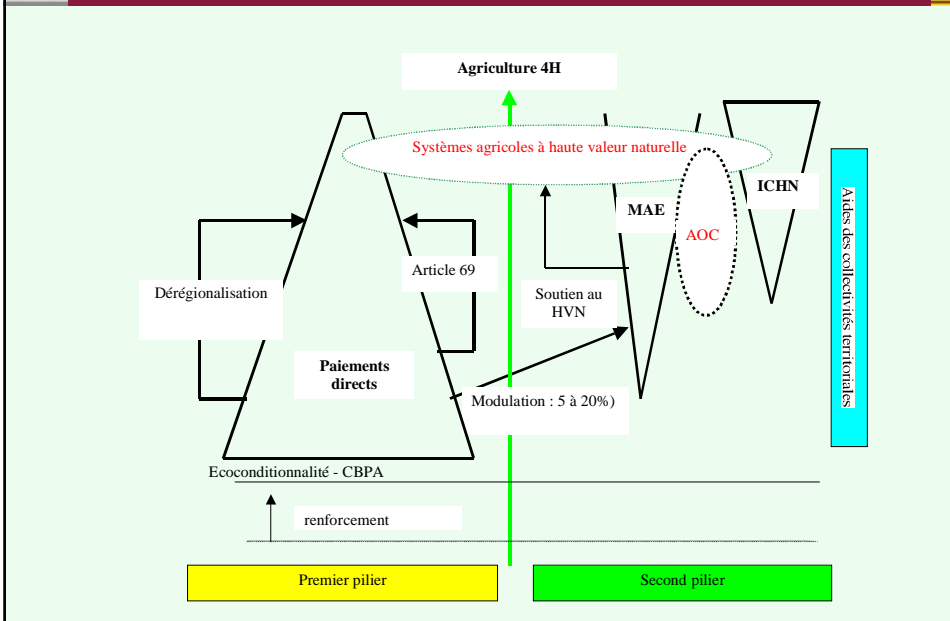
Agriculture 4H

Systèmes agricoles à haute valeur naturelle

MAE

AOC

ICHN

Aides des collectivités territoriales

Dérégionalisation

Article 69

Soutien au HVN

Paiements directs

Modulation : 5 à 20%)

Ecoconditionnalité - CBPA

renforcement

Premier pilier

Second pilier